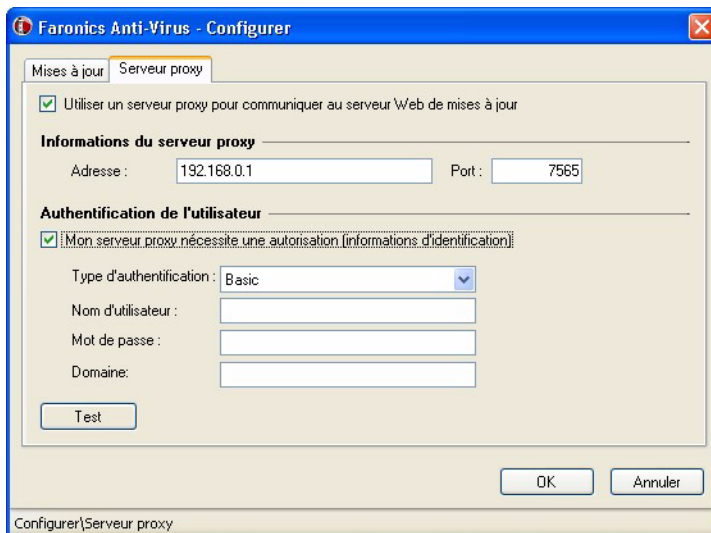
Faronics Anti-Virus - Configurer

Mises à jour | Serveur proxy

Utiliser un serveur proxy pour communiquer au serveur Web de mises à jour

Informations du serveur proxy

Adresse : 192.168.0.1 Port : 7565

Authentification de l'utilisateur

Mon serveur proxy nécessite une autorisation (informations d'identification)

Type d'authentification : Basic

Nom d'utilisateur :

Mot de passe :

Domaine:

Test

OK Annuler

Configurer\Serveur proxy